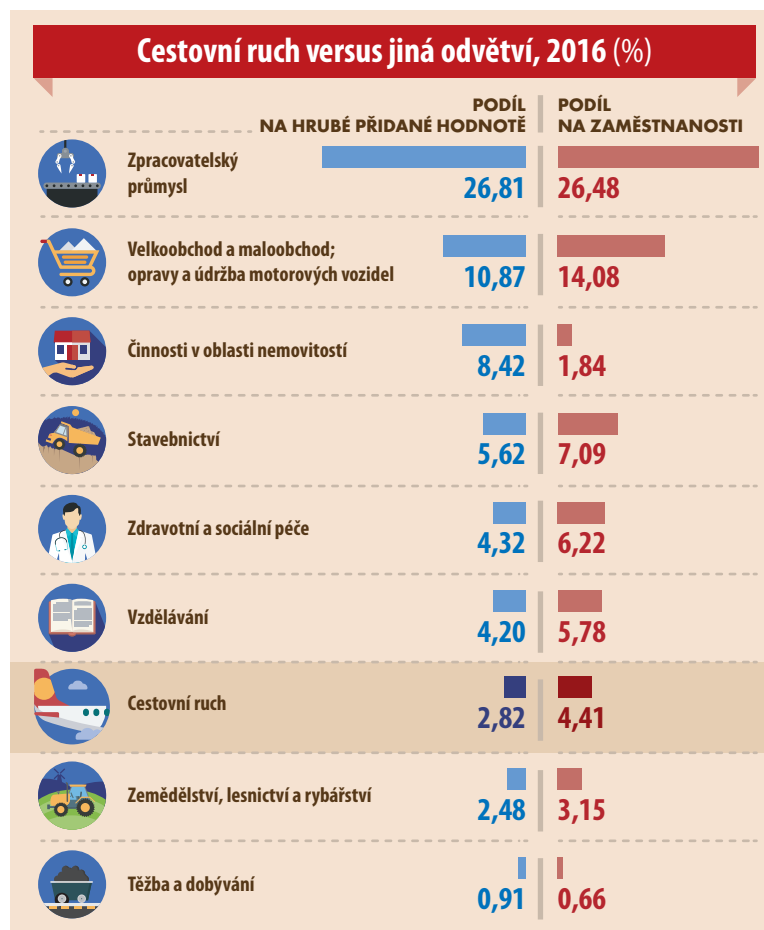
Cestovní ruch versus jiná odvětví, 2016 (%)

| | PODÍL NA HRUBÉ PŘIDANÉ HODNOTĚ | PODÍL NA ZAMĚSTNANOSTI |
|---|---|---|
| Zpracovatelský průmysl | 26,81 | 26,48 |
| Velkoobchod a maloobchod; opravy a údržba motorových vozidel | 10,87 | 14,08 |
| Činnosti v oblasti nemovitostí | 8,42 | 1,84 |
| Stavebnictví | 5,62 | 7,09 |
| Zdravotní a sociální péče | 4,32 | 6,22 |
| Vzdělávání | 4,20 | 5,78 |
| Cestovní ruch | 2,82 | 4,41 |
| Zemědělství, lesnictví a rybářství | 2,48 | 3,15 |
| Těžba a dobývání | 0,91 | 0,66 |